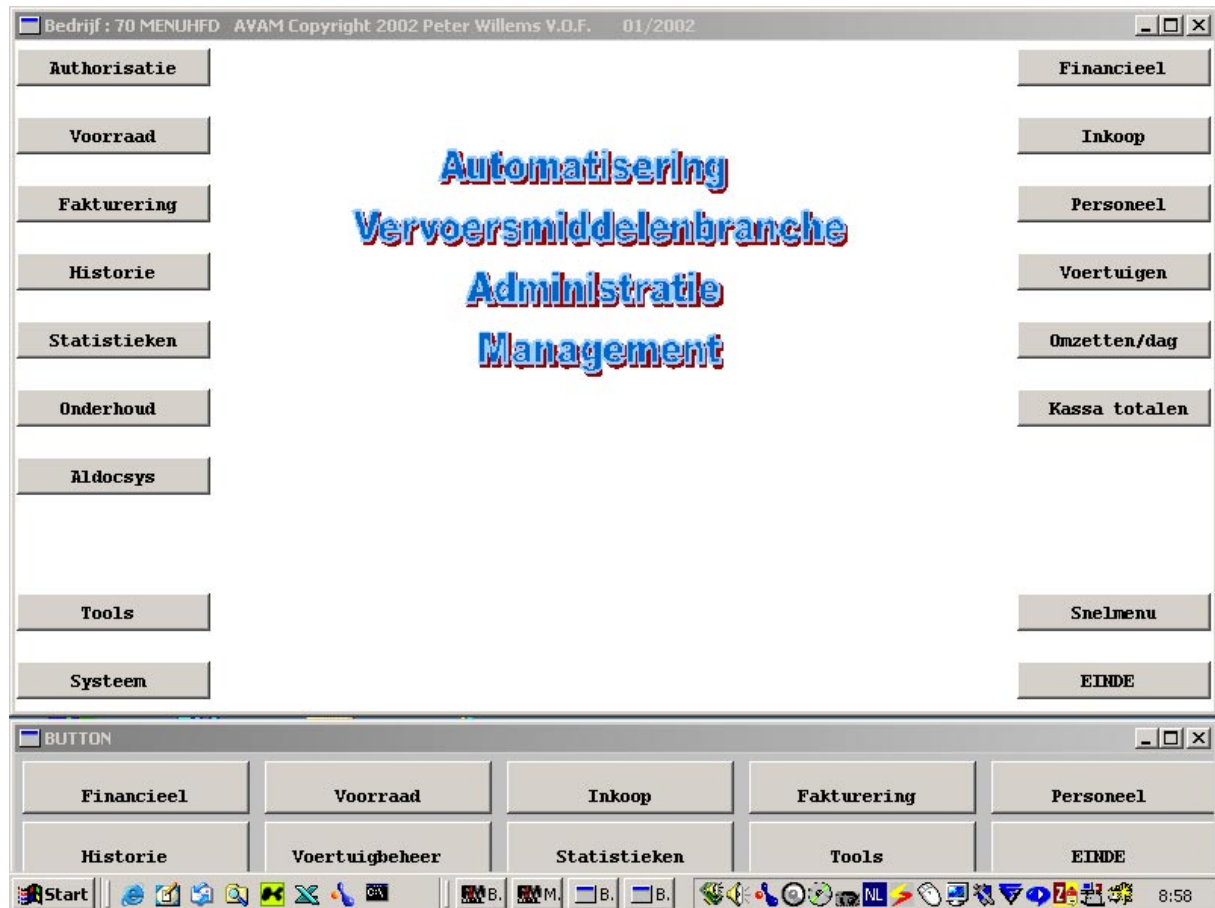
Bedrijf : 70 MENUHFD AVAM Copyright 2002 Peter Willems V.O.F. 01/2002

Authorisatie

Voorraad

Fakturering

Historie

Statistieken

Onderhoud

Aldocsys

Tools

Systeem

Automatisering
Vervoersmiddelenbranche
Administratie
Management

Financieel

Inkoop

Personeel

Voertuigen

Omzetten/dag

Kassa totalen

Snelmenu

EINDE

BUTTON

| Financieel | Voorraad | Inkoop | Fakturering | Personeel |
|---|---|---|---|---|
| Historie | Voertuigbeheer | Statistieken | Tools | EINDE |

Start B. M. B. B. NL 8:58